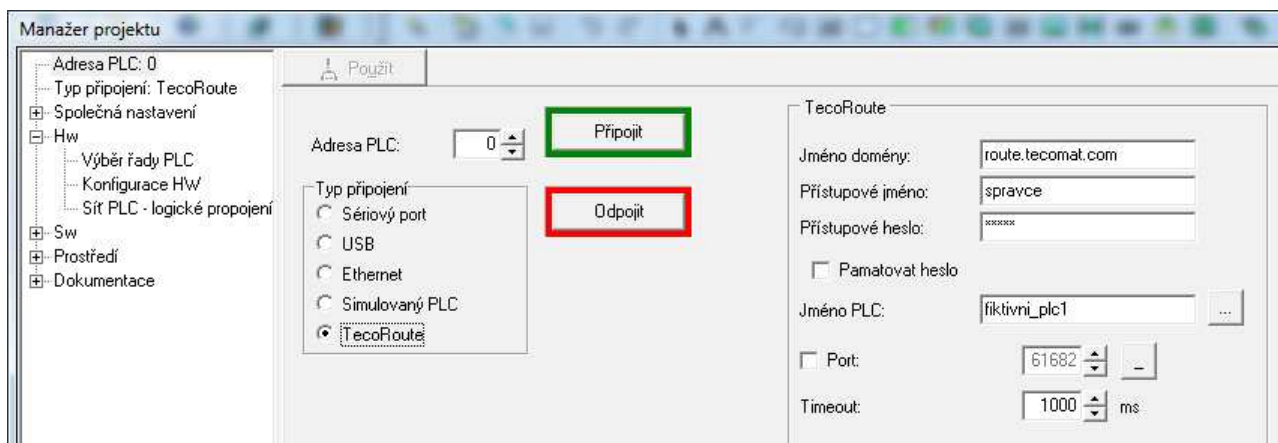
Manažer projektu

Adresa PLC: 0
Typ připojení: TecoRoute
Společná nastavení
Hw
Výběr řady PLC
Konfigurace HW
Síť PLC - logické propojení
Sw
Prostředí
Dokumentace

Použít

Adresa PLC: 0
Připojit
Odpojit

Typ připojení
Sériový port
USB
Ethernet
Simulovaný PLC
TecoRoute

TecoRoute
Jméno domény: route.tecomat.com
Přístupové jméno: spravce
Přístupové heslo: *****
Pamatovat heslo
Jméno PLC: fiktivni_plc1 ...
Port: 61682 _
Timeout: 1000 ms